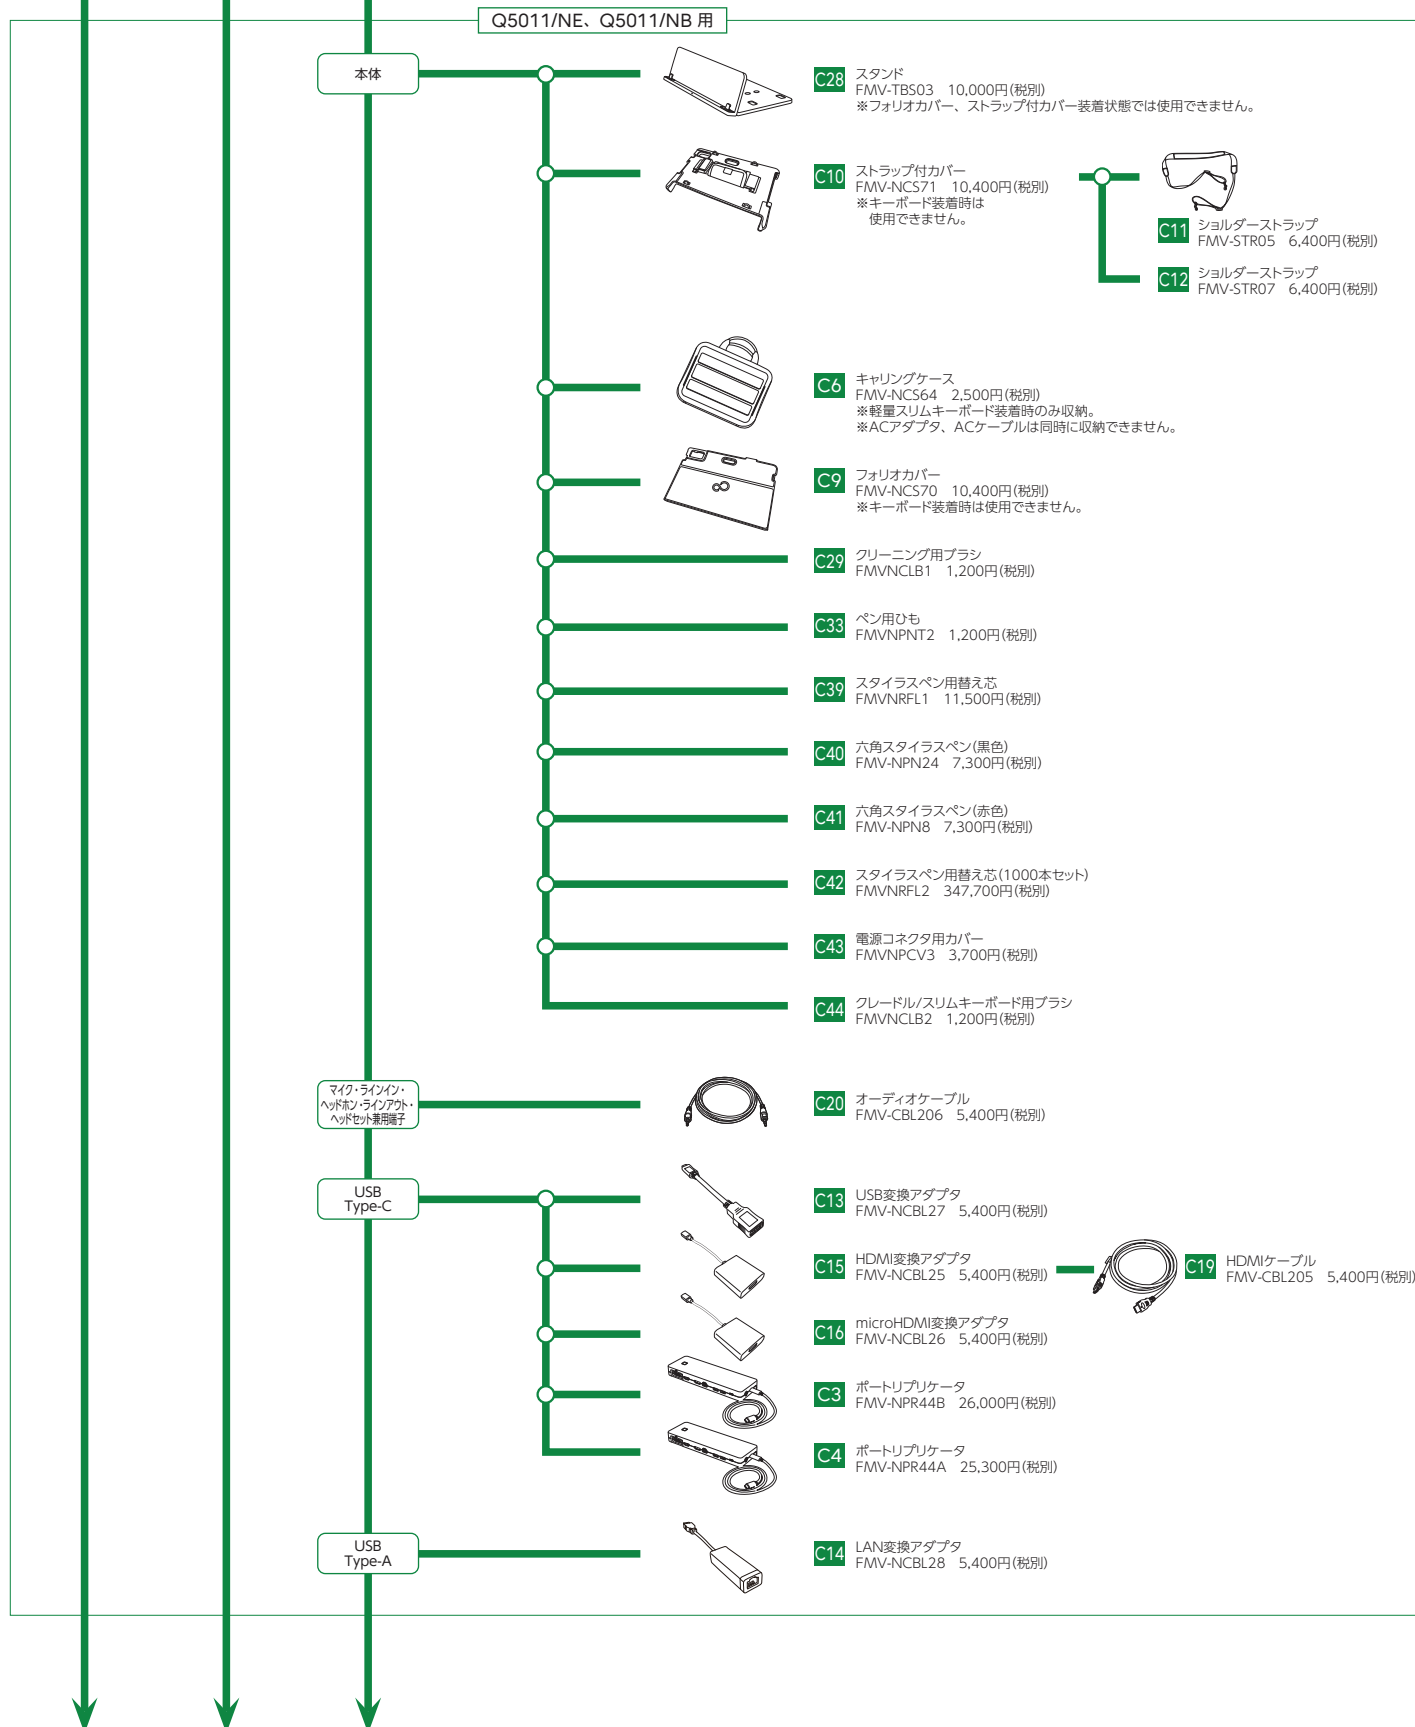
Q5011/NE、Q5011/NB 用

本体

C28 スタンド
FMV-TBS03 10,000円(税別)
※フォリオカバー、ストラップ付カバー装着状態では使用できません。

C10 ストラップ付カバー
FMV-NCS71 10,400円(税別)
※キーボード装着時は使用できません。

C11 ショルダーストラップ
FMV-STR05 6,400円(税別)

C12 ショルダーストラップ
FMV-STR07 6,400円(税別)

C6 キャリングケース
FMV-NCS64 2,500円(税別)
※軽量スリムキーボード装着時のみ収納。
※ACアダプタ、ACケーブルは同時に収納できません。

C9 フォリオカバー
FMV-NCS70 10,400円(税別)
※キーボード装着時は使用できません。

C29 クリーニング用ブラシ
FMVNCLB1 1,200円(税別)

C33 ペン用ひも
FMVNPNT2 1,200円(税別)

C39 スタイラスペン用替え芯
FMVNRFL1 11,500円(税別)

C40 六角スタイラスペン(黒色)
FMV-NPN24 7,300円(税別)

C41 六角スタイラスペン(赤色)
FMV-NPN8 7,300円(税別)

C42 スタイラスペン用替え芯(1000本セット)
FMVNRFL2 347,700円(税別)

C43 電源コネクタ用カバー
FMVNPCV3 3,700円(税別)

C44 クレードル/スリムキーボード用ブラシ
FMVNCLB2 1,200円(税別)

マイク・ラインイン・ヘッドホン・ラインアウト・ヘッドセット兼用端子

C20 オーディオケーブル
FMV-CBL206 5,400円(税別)

USB Type-C

C13 USB変換アダプタ
FMV-NCBL27 5,400円(税別)

C15 HDMI変換アダプタ
FMV-NCBL25 5,400円(税別)

C19 HDMIケーブル
FMV-CBL205 5,400円(税別)

C16 microHDMI変換アダプタ
FMV-NCBL26 5,400円(税別)

C3 ポートリプリケータ
FMV-NPR44B 26,000円(税別)

C4 ポートリプリケータ
FMV-NPR44A 25,300円(税別)

USB Type-A

C14 LAN変換アダプタ
FMV-NCBL28 5,400円(税別)